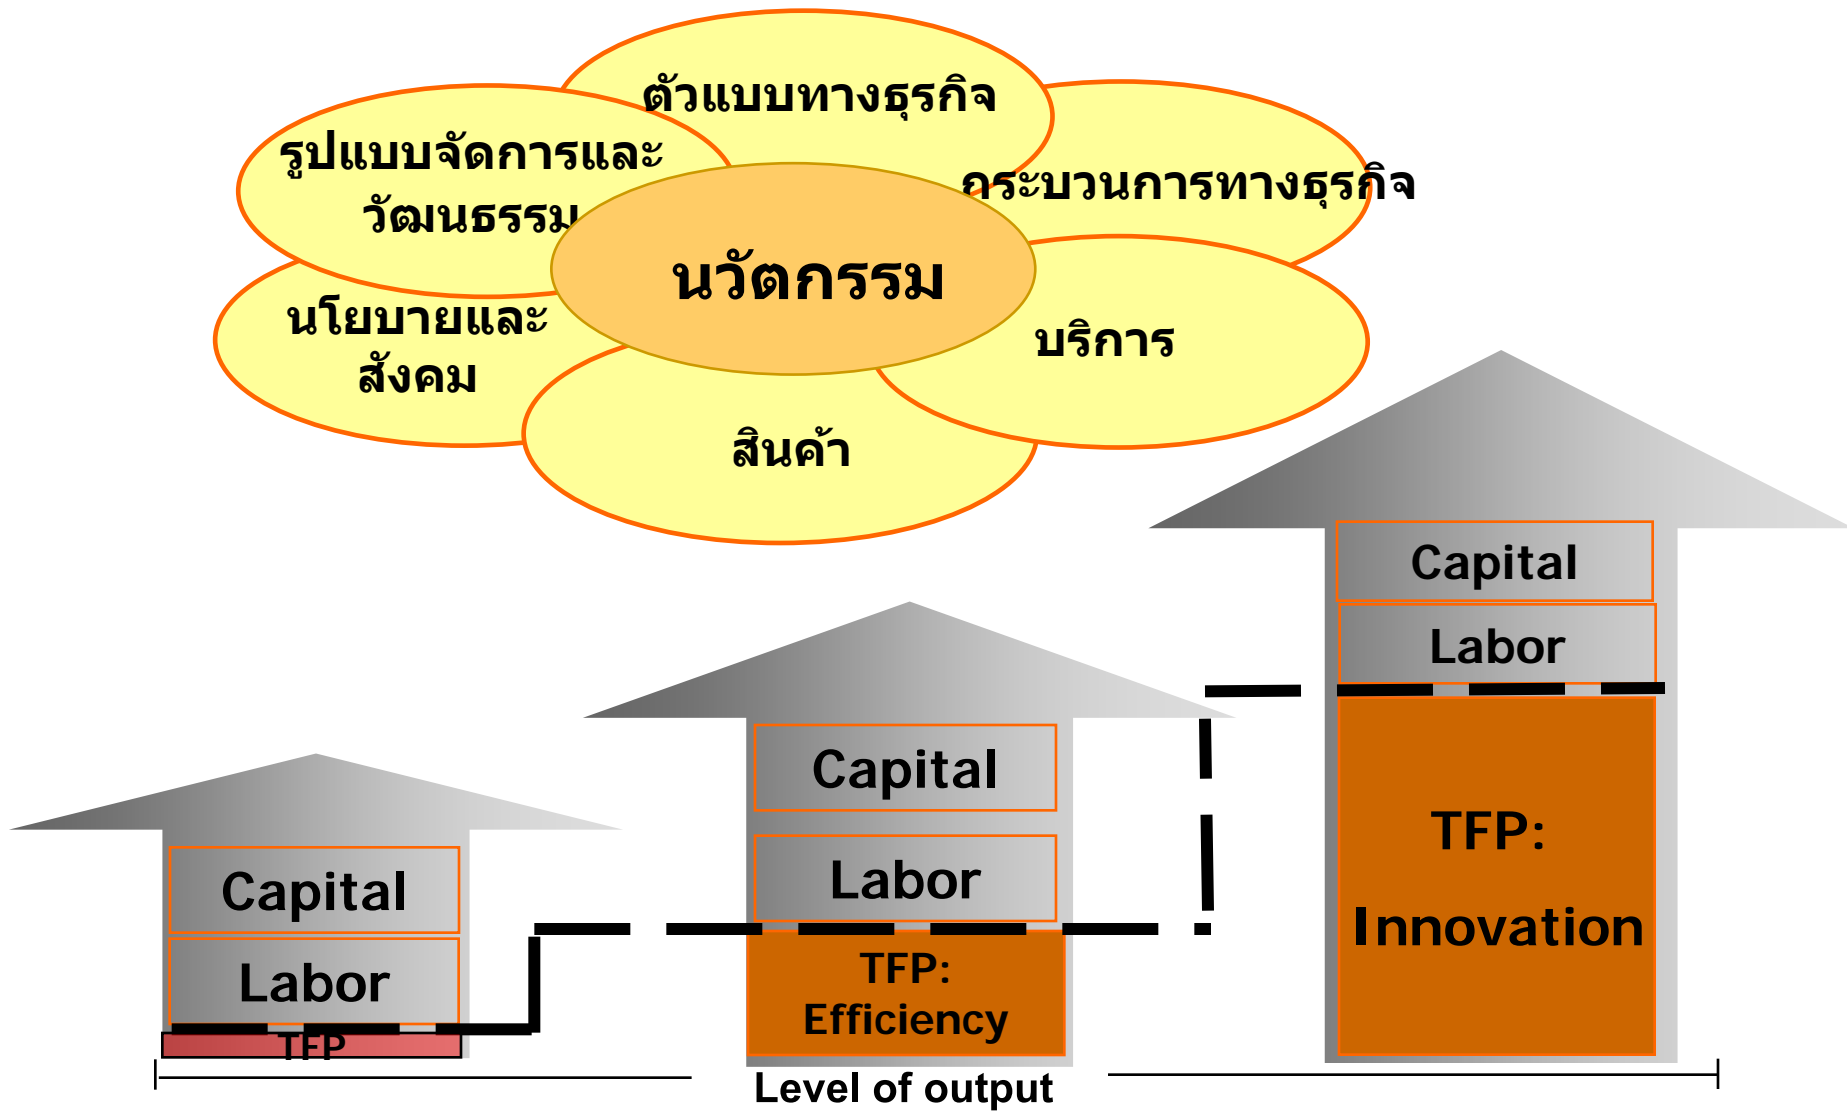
ตัวแบบทางธุรกิจ

รูปแบบจัดการและวัฒนธรรม

กระบวนการทางธุรกิจ

นวัตกรรม

นโยบายและสังคม

บริการ

สินค้า

Capital

Labor

TFP

Capital

Labor

TFP: Efficiency

Capital

Labor

TFP: Innovation

Level of output